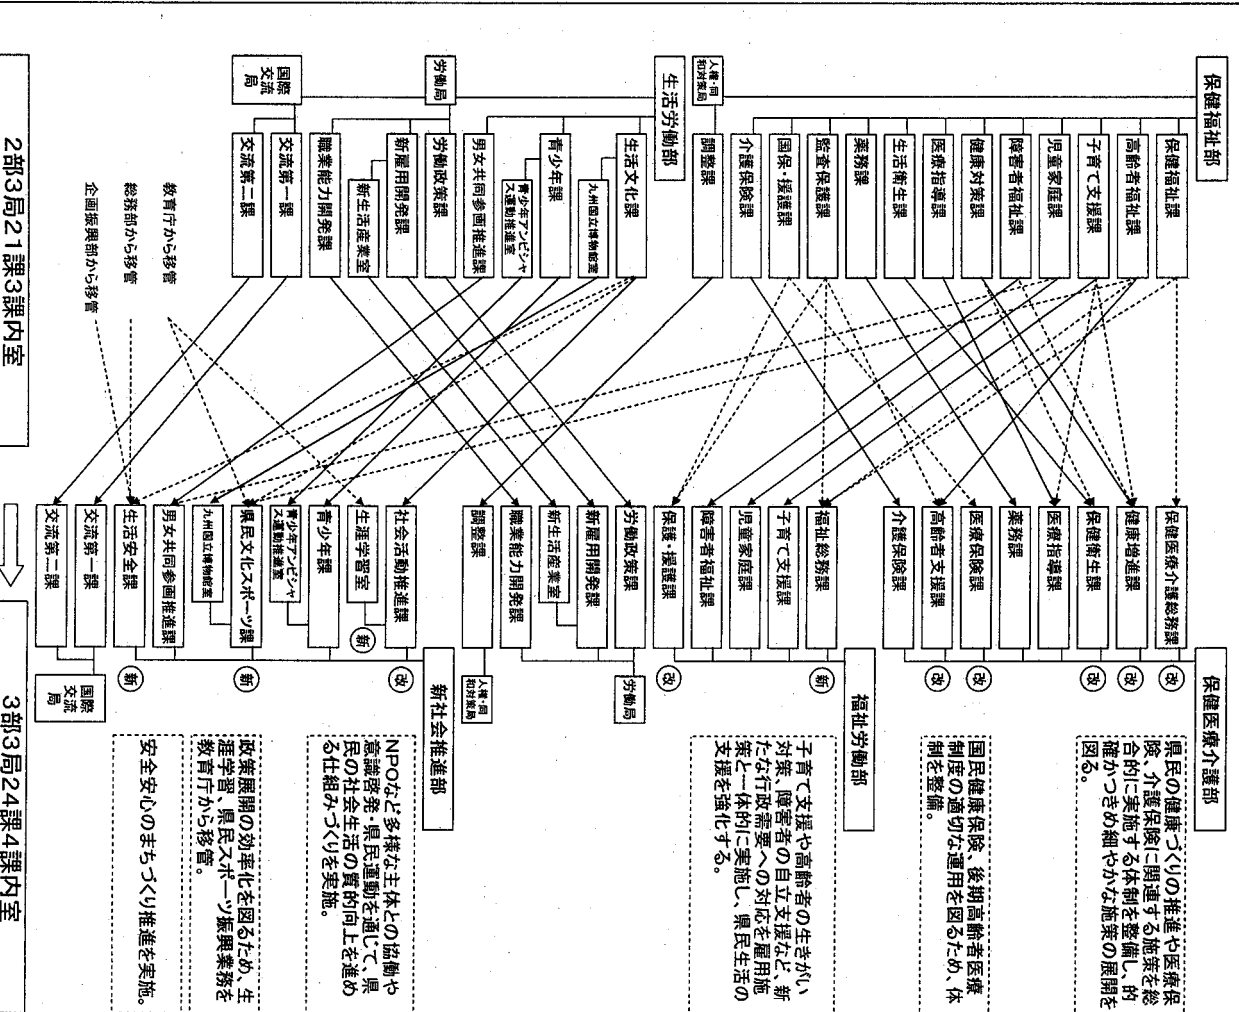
保健福祉部
保健福祉課
高齢者福祉課
子育て支援課
児童家庭課
障害者福祉課
健康対策課
医療指導課
生活衛生課
薬務課
監査保護課
国保・援護課
介護保険課
調整課
人権・同和対策局

生活労働部
生活文化課
九州国立博物館室
青少年課
青少年アンビシャス運動推進室
男女共同参画推進課
労働政策課
新雇用開発課
新生活産業室
職業能力開発課
労働局
交流第一課
交流第二課
国際交流局

教育庁から移管
総務部から移管
企画振興部から移管

2部3局21課3課内室

3部3局24課4課内室

保健医療介護部
保健医療介護総務課 ㋕
健康増進課 ㋕
保健衛生課 ㋕
医療指導課
薬務課
医療保険課 ㋕
高齢者支援課 ㋕
介護保険課

県民の健康づくりの推進や医療保険、介護保険に関連する施策を総合的に実施する体制を整備し、的確かつきめ細やかな施策の展開を図る。

国民健康保険、後期高齢者医療制度の適切な運用を図るため、体制を整備。

福祉労働部
福祉総務課 ㋕
子育て支援課
児童家庭課
障害者福祉課
保護・援護課 ㋕
労働政策課
新雇用開発課
新生活産業室
職業能力開発課
調整課
労働局
人権・同和対策局

子育て支援や高齢者の生きがい対策、障害者の自立支援など、新たな行政需要への対応を雇用施策と一体的に実施し、県民生活の支援を強化する。

新社会推進部
社会活動推進課 ㋕
生涯学習室 ㊥
青少年課
青少年アンビシャス運動推進室
県民文化スポーツ課 ㊥
九州国立博物館室
男女共同参画推進課
生活安全課 ㊥
交流第一課
交流第二課
国際交流局

NPOなど多様な主体との協働や意識啓発・県民運動を通じて、県民の社会生活の質的向上を進める仕組みづくりを実施。

政策展開の効率化を図るため、生涯学習、県民スポーツ振興業務を教育庁から移管。

安全安心のまちづくり推進を実施。